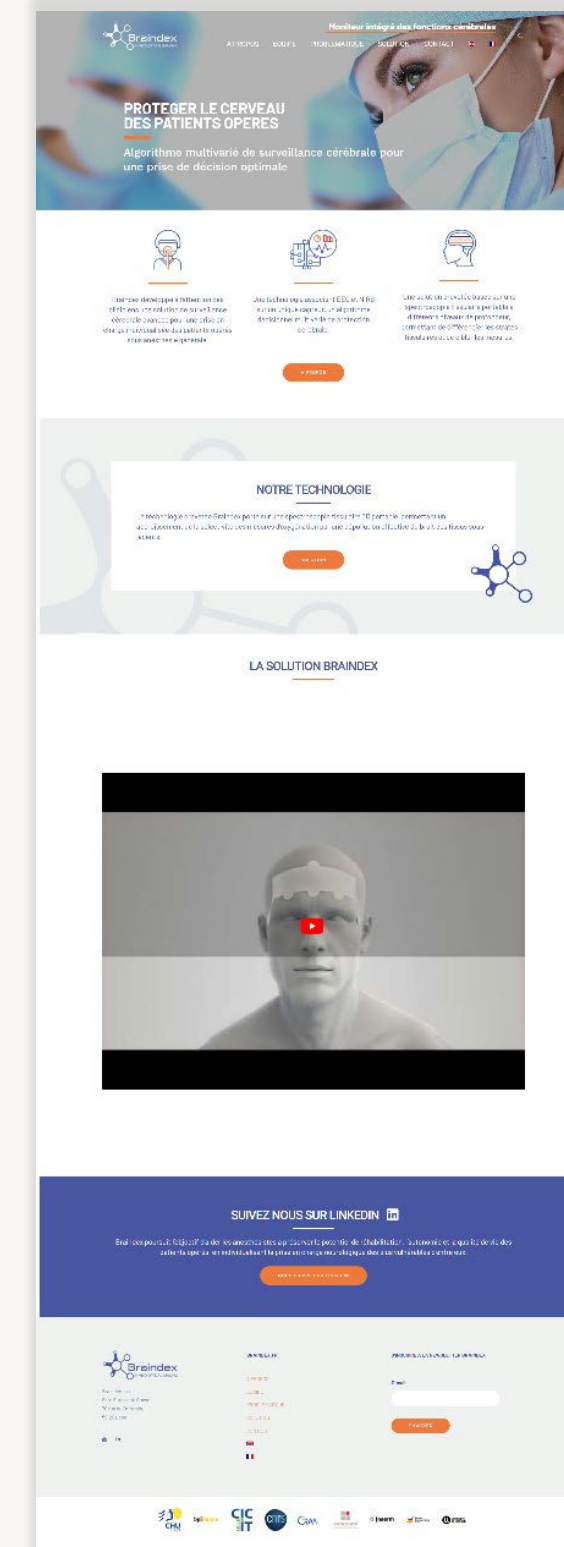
Braindex

Moniteur intégré des fonctions cérébrales

A PROPOS EQUIPE PROBLEMATIQUE SOLUTION CONTACT

PROTEGER LE CERVEAU DES PATIENTS OPERES

Algorithme multivarié de surveillance cérébrale pour une prise de décision optimale

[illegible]

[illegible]

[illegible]

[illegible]

NOTRE TECHNOLOGIE

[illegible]

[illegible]

LA SOLUTION BRAINDEX

SUIVEZ NOUS SUR LINKEDIN

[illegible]

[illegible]

Braindex

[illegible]

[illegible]

Email

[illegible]

CHU CIC IT CNRS Inserm